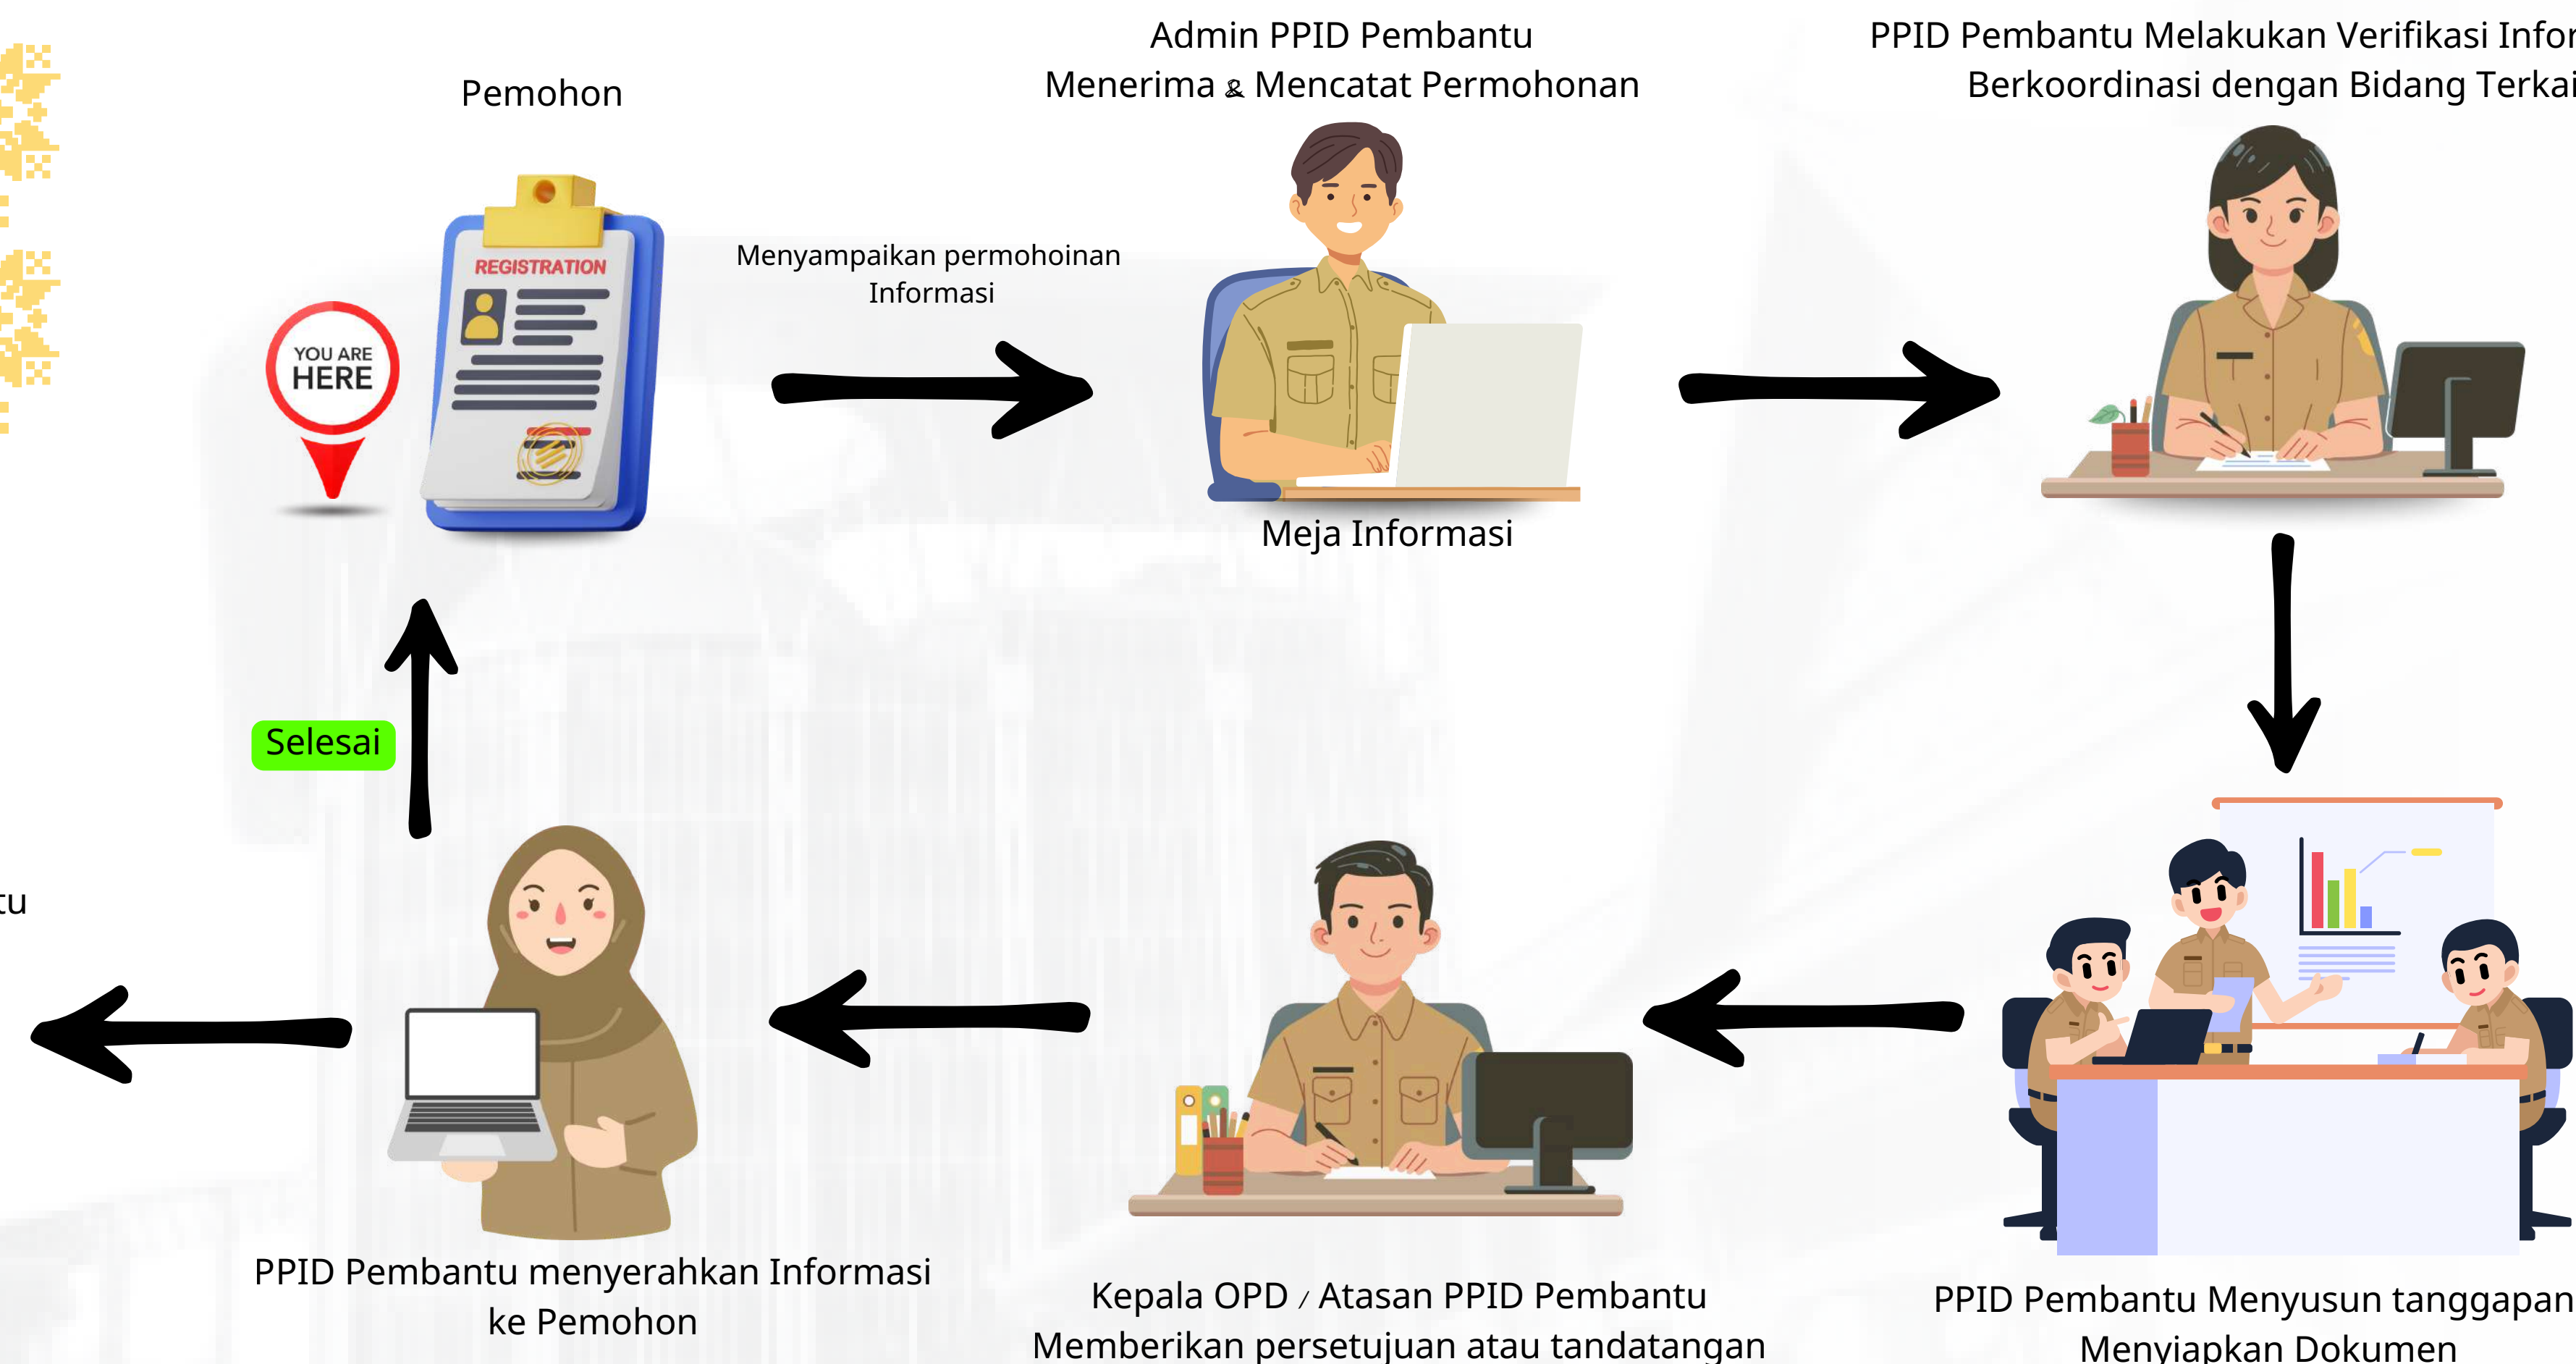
Pemohon

YOU ARE HERE

REGISTRATION

Menyampaikan permohoinan Informasi

Admin PPID Pembantu Menerima & Mencatat Permohonan

Meja Informasi

PPID Pembantu Melakukan Verifikasi Infor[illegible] Berkoordinasi dengan Bidang Terkai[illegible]

Selesai

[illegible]tu

PPID Pembantu menyerahkan Informasi ke Pemohon

Kepala OPD / Atasan PPID Pembantu Memberikan persetujuan atau tandatangan

PPID Pembantu Menyusun tanggapan Menyiapkan Dokumen